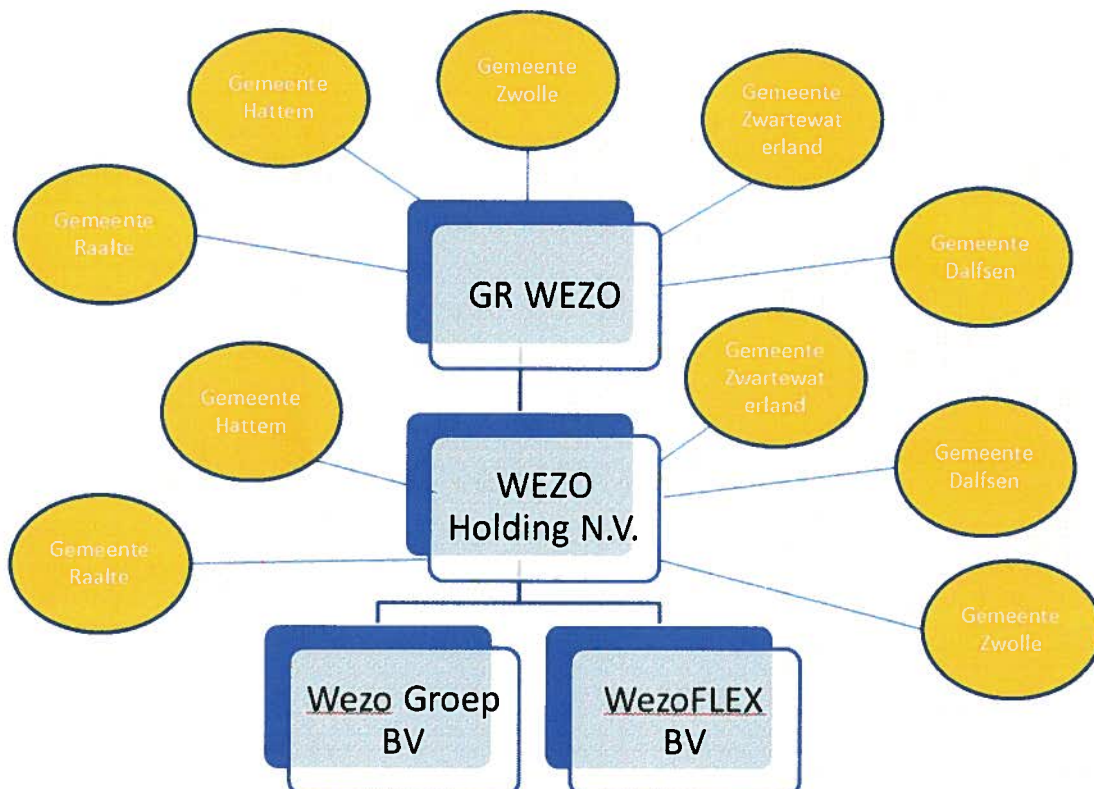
Gemeente Hattem

Gemeente Zwolle

Gemeente Zwartewaterland

Gemeente Raalte

Gemeente Dalfsen

GR WEZO

Gemeente Hattem

Gemeente Zwartewaterland

Gemeente Dalfsen

WEZO Holding N.V.

Gemeente Raalte

Gemeente Zwolle

Wezo Groep BV

WezoFLEX BV